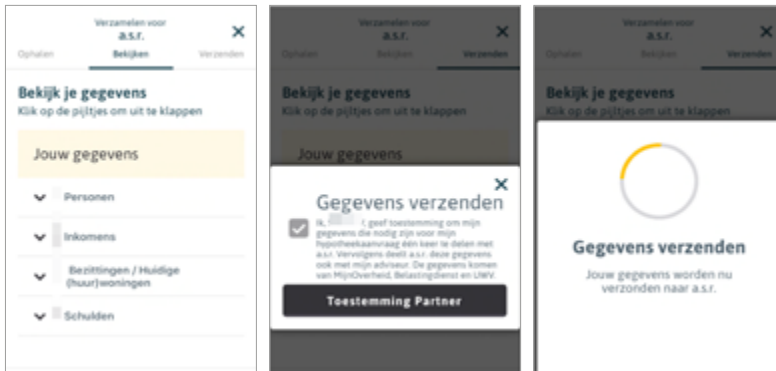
Verzamelen voor
a.s.r.
✕
Ophalen
Bekijken
Verzenden

Bekijk je gegevens
Klik op de pijltjes om uit te klappen

Jouw gegevens

Personen

Inkomens

Bezittingen / Huidige (huur)woningen

Schulden

Verzamelen voor
a.s.r.
✕
Ophalen
Bekijken
Verzenden

Bekijk je gegevens
Klik op de pijltjes om uit te klappen

Jouw gegevens

✕
Gegevens verzenden

Ik, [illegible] geef toestemming om mijn gegevens die nodig zijn voor mijn hypotheekaanvraag één keer te delen met a.s.r. Vervolgens deelt a.s.r. deze gegevens ook met mijn adviseur. De gegevens komen van MijnOverheid, Belastingdienst en UWV.

Toestemming Partner

Verzamelen voor
a.s.r.
✕
Ophalen
Bekijken
Verzenden

Bekijk je gegevens
Klik op de pijltjes om uit te klappen

Gegevens verzenden
Jouw gegevens worden nu verzonden naar a.s.r.